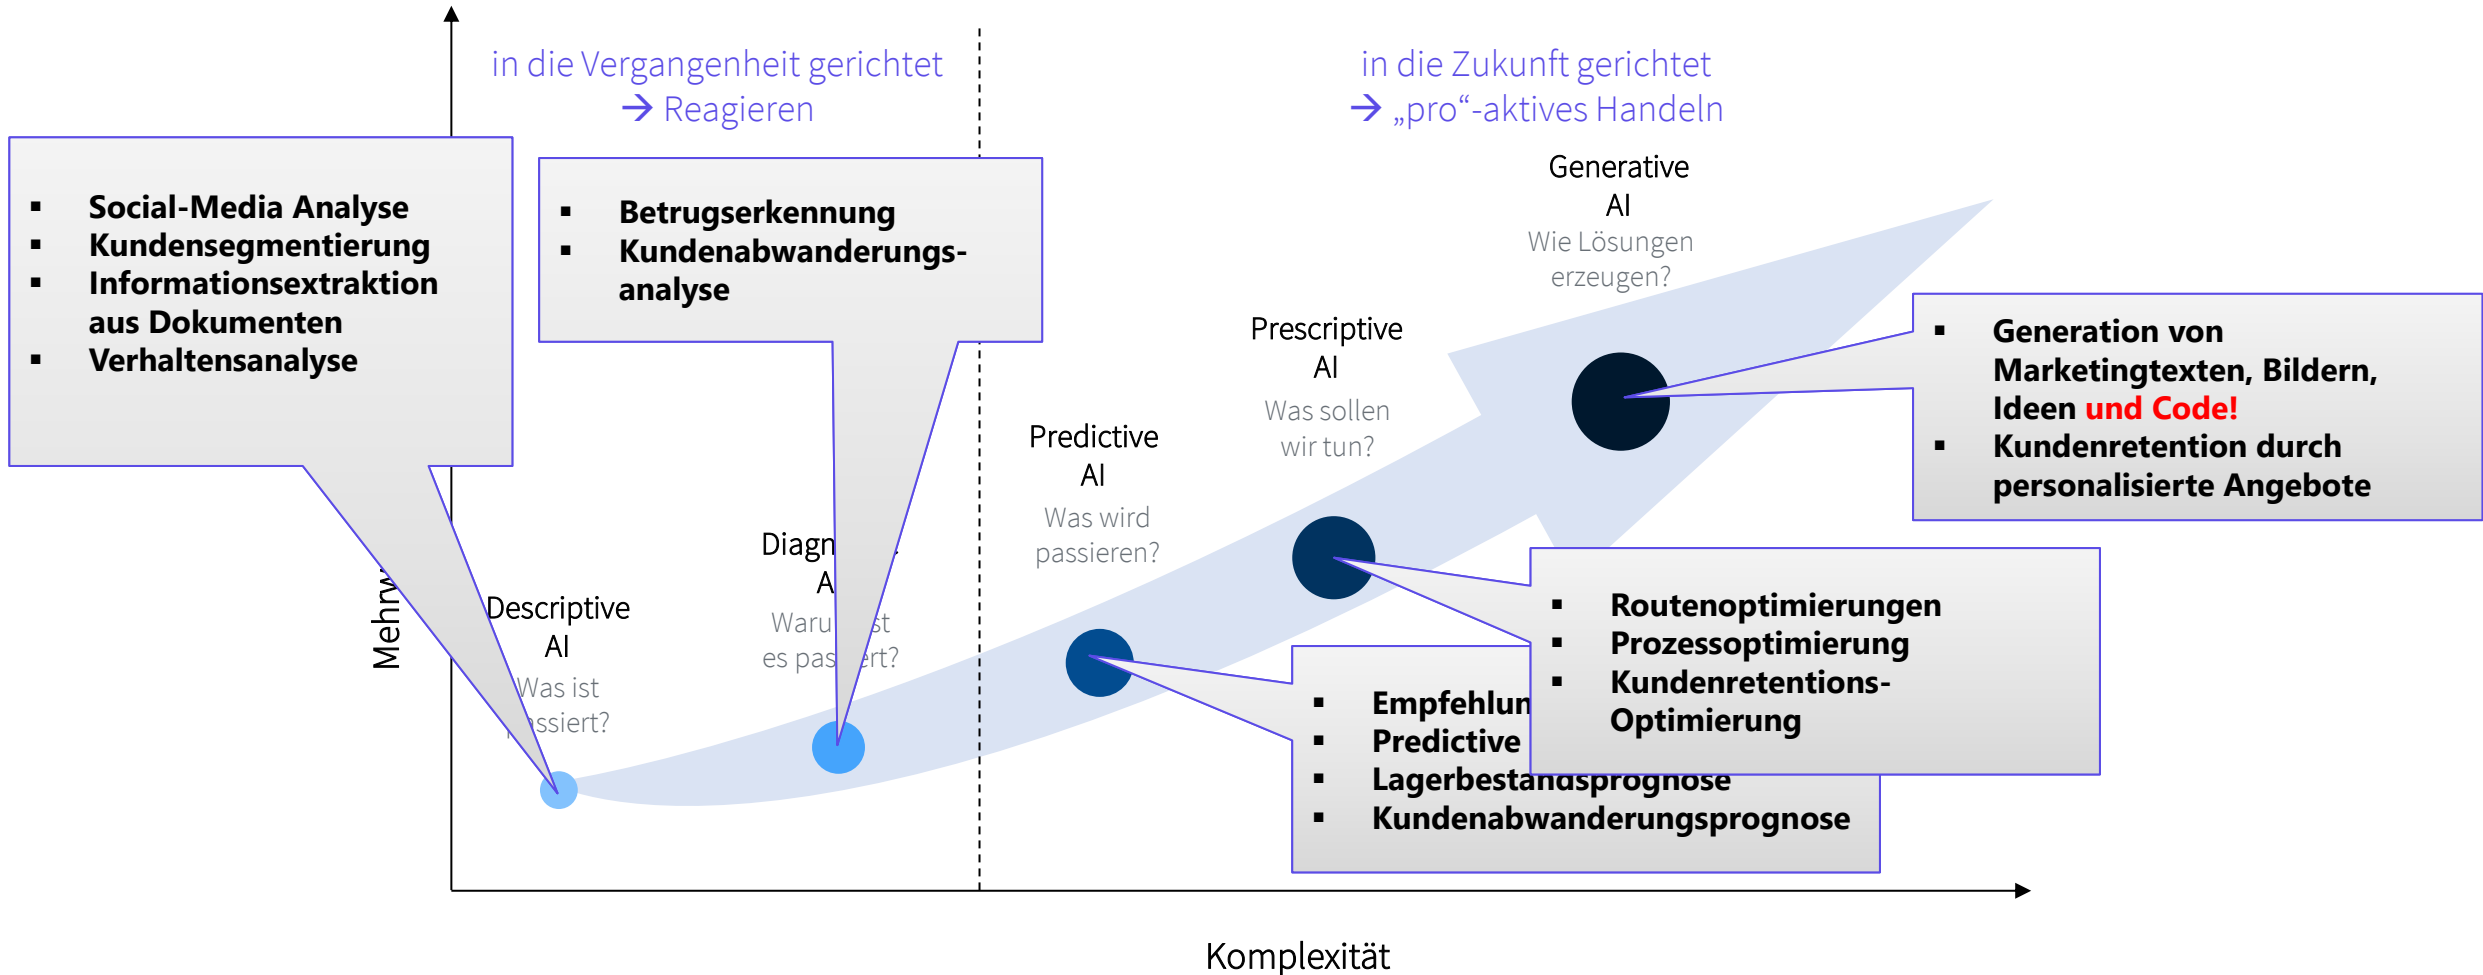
in die Vergangenheit gerichtet
→ Reagieren

in die Zukunft gerichtet
→ „pro“-aktives Handeln

- Social-Media Analyse
- Kundensegmentierung
- Informationsextraktion aus Dokumenten
- Verhaltensanalyse

- Betrugserkennung
- Kundenabwanderungsanalyse

Generative AI
Wie Lösungen erzeugen?

Prescriptive AI
Was sollen wir tun?

Predictive AI
Was wird passieren?

Diagn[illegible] A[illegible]
Waru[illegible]st es pas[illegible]rt?

Descriptive AI
Was ist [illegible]ssiert?

Mehrw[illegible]

- Generation von Marketingtexten, Bildern, Ideen und Code!
- Kundenretention durch personalisierte Angebote

- Routenoptimierungen
- Prozessoptimierung
- Kundenretentions-Optimierung

- Empfehlun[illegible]
- Predictive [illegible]
- Lagerbestandsprognose
- Kundenabwanderungsprognose

Komplexität